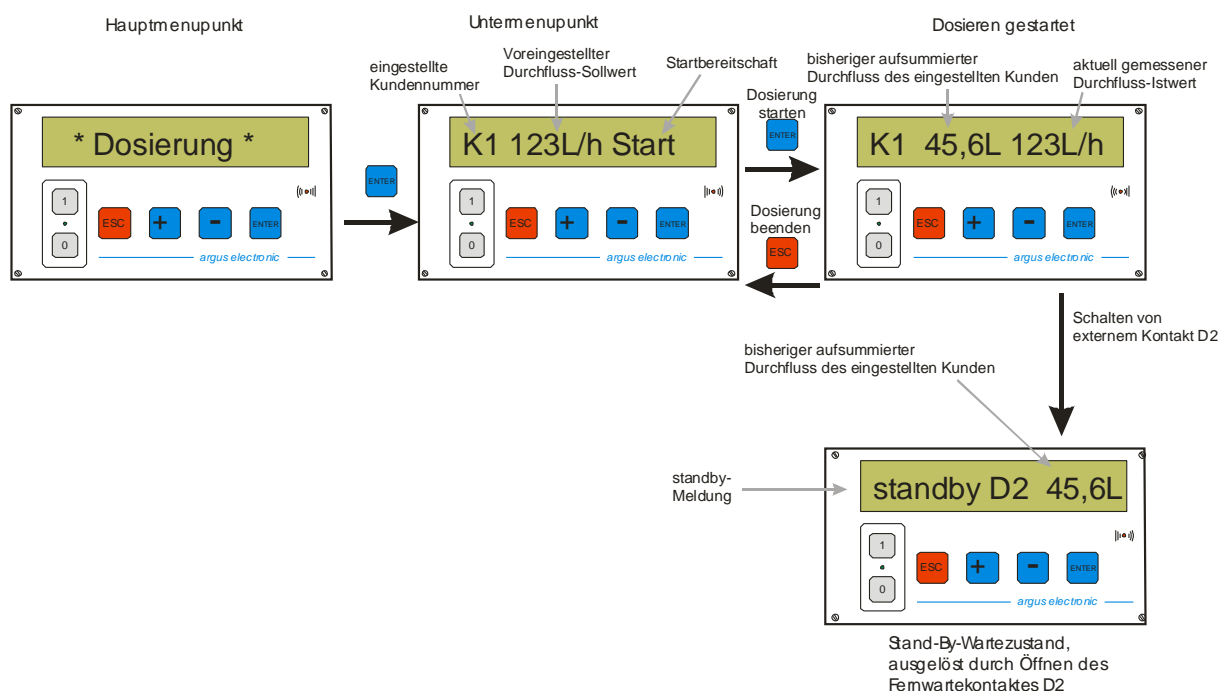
Hauptmenupunkt

* Dosierung *

1
0
ESC
+
-
ENTER
argus electronic

ENTER

Untermenupunkt

eingestellte Kundennummer

Voreingestellter Durchfluss-Sollwert

Startbereitschaft

K1 123L/h Start

1
0
ESC
+
-
ENTER
argus electronic

Dosierung starten
ENTER

Dosierung beenden
ESC

Dosieren gestartet

bisheriger aufsummierter Durchfluss des eingestellten Kunden

aktuell gemessener Durchfluss-Istwert

K1 45,6L 123L/h

1
0
ESC
+
-
ENTER
argus electronic

Schalten von externem Kontakt D2

bisheriger aufsummierter Durchfluss des eingestellten Kunden

standby-Meldung

standby D2 45,6L

1
0
ESC
+
-
ENTER
argus electronic

Stand-By-Wartezustand, ausgelöst durch Öffnen des Fernwartekontaktes D2